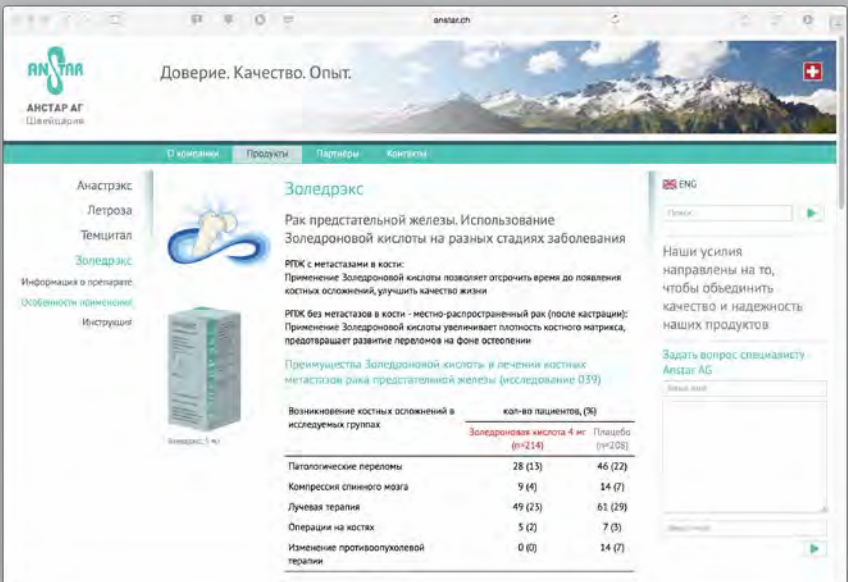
anstar.ch

ANSTAR
АНСТАР АГ
Швейцария

Доверие. Качество. Опыт.

О компании Продукты Партнёры Контакты

Анастрэкс
Летроза
Темцитал
Золедрэкс
Информация о препарате
Особенности применения
Инструкция

Золедрэкс 5 мг

Золедрэкс

Рак предстательной железы. Использование Золедроновой кислоты на разных стадиях заболевания

РПЖ с метастазами в кости:
Применение Золедроновой кислоты позволяет отсрочить время до появления костных осложнений, улучшить качество жизни

РПЖ без метастазов в кости - местно-распространенный рак (после кастрации):
Применение Золедроновой кислоты увеличивает плотность костного матрикса, предотвращает развитие переломов на фоне остеопении

Преимущества Золедроновой кислоты в лечении костных метастазов рака предстательной железы (исследование 039)

| Возникновение костных осложнений в исследуемых группах | кол-во пациентов, (%) Золедроновая кислота 4 мг (n=214) | Плацебо (n=208) |
|---|---|---|
| Патологические переломы | 28 (13) | 46 (22) |
| Компрессия спинного мозга | 9 (4) | 14 (7) |
| Лучевая терапия | 49 (23) | 61 (29) |
| Операции на костях | 5 (2) | 7 (3) |
| Изменение противоопухолевой терапии | 0 (0) | 14 (7) |

ENG

Поиск

Наши усилия направлены на то, чтобы объединить качество и надежность наших продуктов

Задать вопрос специалисту Anstar AG

Ваше имя

Вашпочта